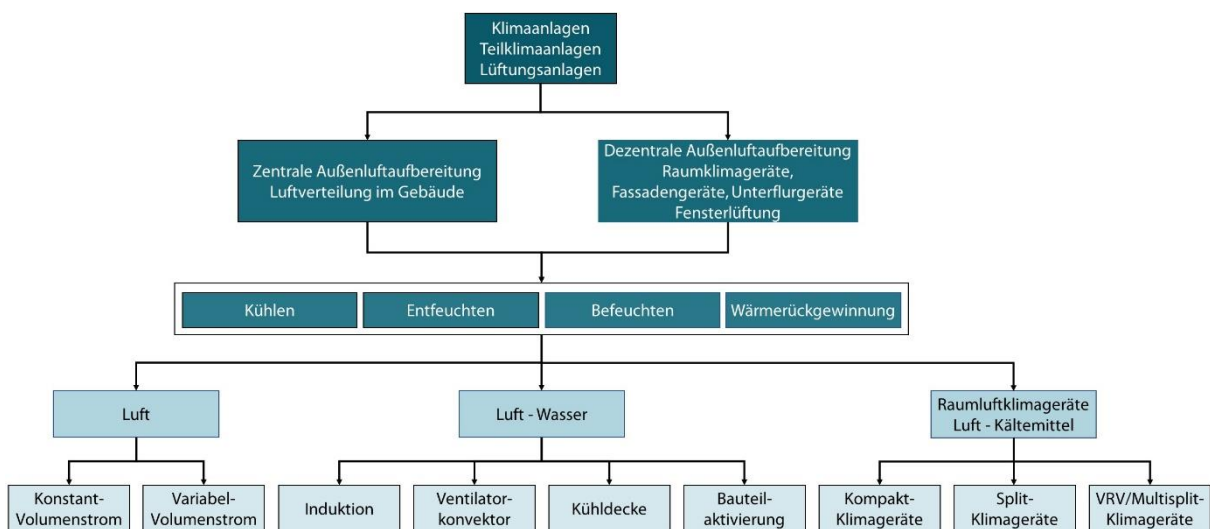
Klimaanlagen
Teilklimaanlagen
Lüftungsanlagen

Zentrale Außenluftaufbereitung
Luftverteilung im Gebäude

Dezentrale Außenluftaufbereitung
Raumklimageräte,
Fassadengeräte, Unterflurgeräte
Fensterlüftung

Kühlen

Entfeuchten

Befeuchten

Wärmerückgewinnung

Luft

Luft - Wasser

Raumluftklimageräte
Luft - Kältemittel

Konstant-Volumenstrom

Variabel-Volumenstrom

Induktion

Ventilatorkonvektor

Kühldecke

Bauteilaktivierung

Kompakt-Klimageräte

Split-Klimageräte

VRV/Multisplit-Klimageräte